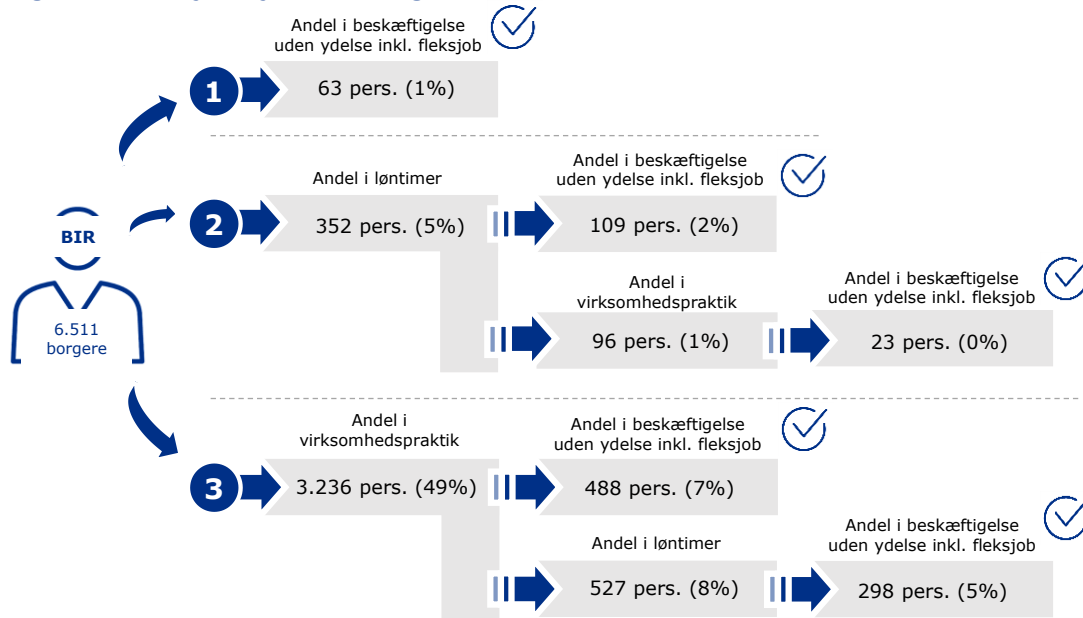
Andel i beskæftigelse uden ydelse inkl. fleksjob

1

63 pers. (1%)

Andel i løntimer

2

352 pers. (5%)

Andel i beskæftigelse uden ydelse inkl. fleksjob

109 pers. (2%)

BIR

6.511 borgere

Andel i virksomhedspraktik

96 pers. (1%)

Andel i beskæftigelse uden ydelse inkl. fleksjob

23 pers. (0%)

Andel i virksomhedspraktik

3

3.236 pers. (49%)

Andel i beskæftigelse uden ydelse inkl. fleksjob

488 pers. (7%)

Andel i løntimer

527 pers. (8%)

Andel i beskæftigelse uden ydelse inkl. fleksjob

298 pers. (5%)